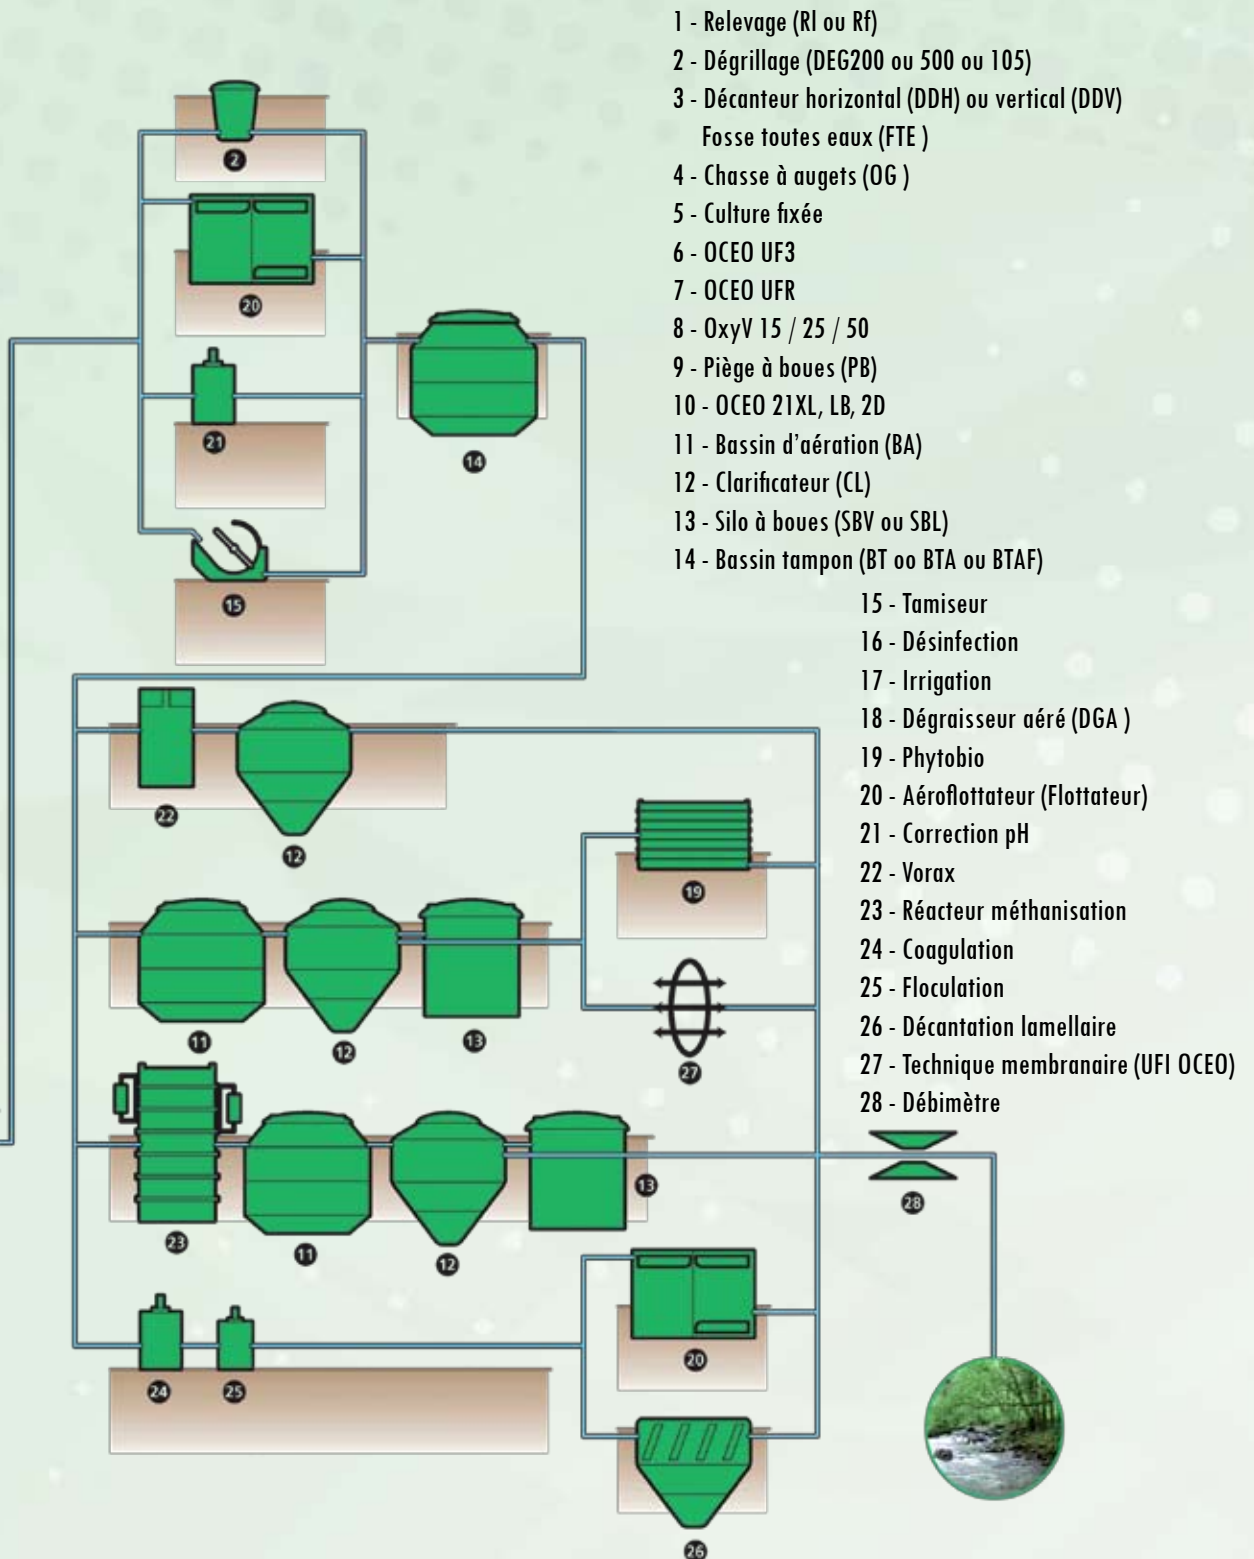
1 - Relevage (Rl ou Rf)
2 - Dégrillage (DEG200 ou 500 ou 105)
3 - Décanteur horizontal (DDH) ou vertical (DDV) Fosse toutes eaux (FTE )
4 - Chasse à augets (OG )
5 - Culture fixée
6 - OCEO UF3
7 - OCEO UFR
8 - OxyV 15 / 25 / 50
9 - Piège à boues (PB)
10 - OCEO 21XL, LB, 2D
11 - Bassin d'aération (BA)
12 - Clarificateur (CL)
13 - Silo à boues (SBV ou SBL)
14 - Bassin tampon (BT oo BTA ou BTAF)
15 - Tamiseur
16 - Désinfection
17 - Irrigation
18 - Dégraisseur aéré (DGA )
19 - Phytobio
20 - Aéroflottateur (Flottateur)
21 - Correction pH
22 - Vorax
23 - Réacteur méthanisation
24 - Coagulation
25 - Floculation
26 - Décantation lamellaire
27 - Technique membranaire (UFI OCEO)
28 - Débimètre

2
20
21
14
15
22
12
19
11
12
13
27
23
11
12
13
28
20
24
25
26